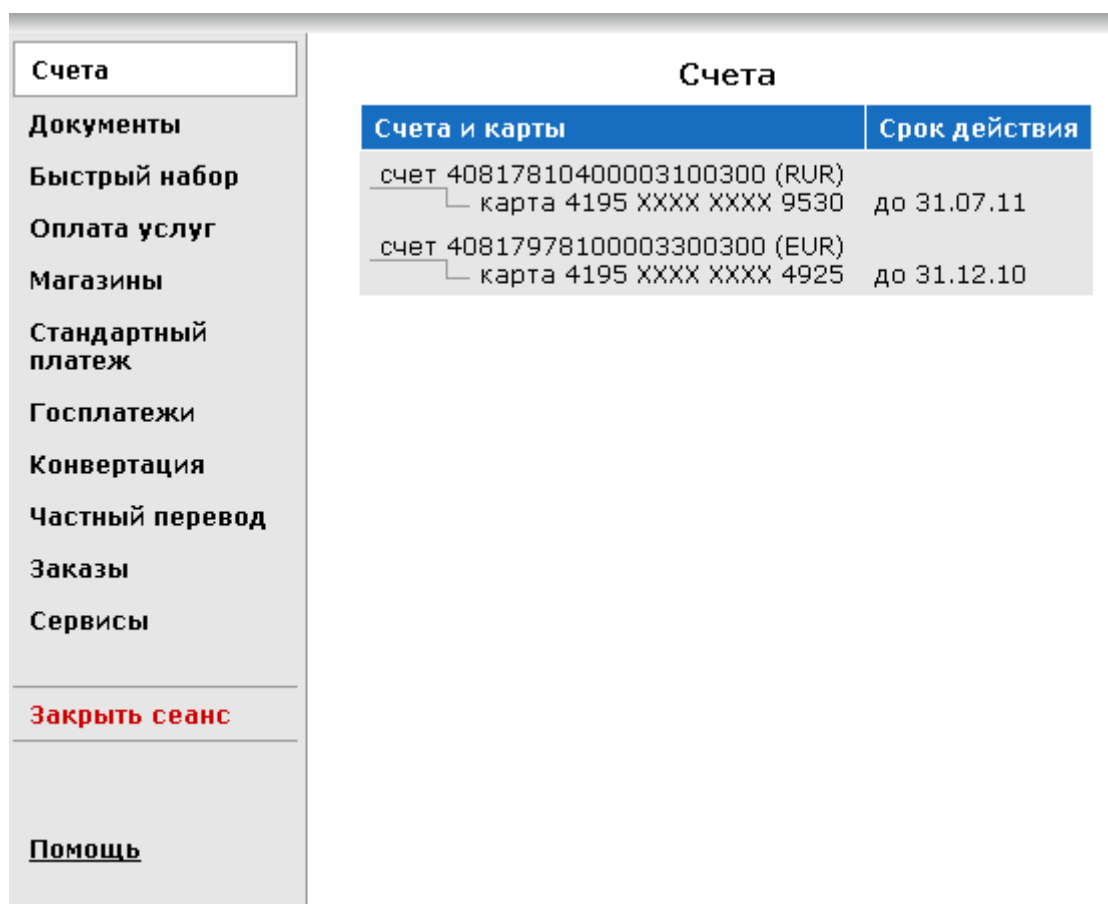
Счета
Документы
Быстрый набор
Оплата услуг
Магазины
Стандартный платеж
Госплатежи
Конвертация
Частный перевод
Заказы
Сервисы

Закрыть сеанс

Помощь

Счета

| Счета и карты | Срок действия |
|---|---|
| счет 40817810400003100300 (RUR) карта 4195 XXXX XXXX 9530 | до 31.07.11 |
| счет 40817978100003300300 (EUR) карта 4195 XXXX XXXX 4925 | до 31.12.10 |